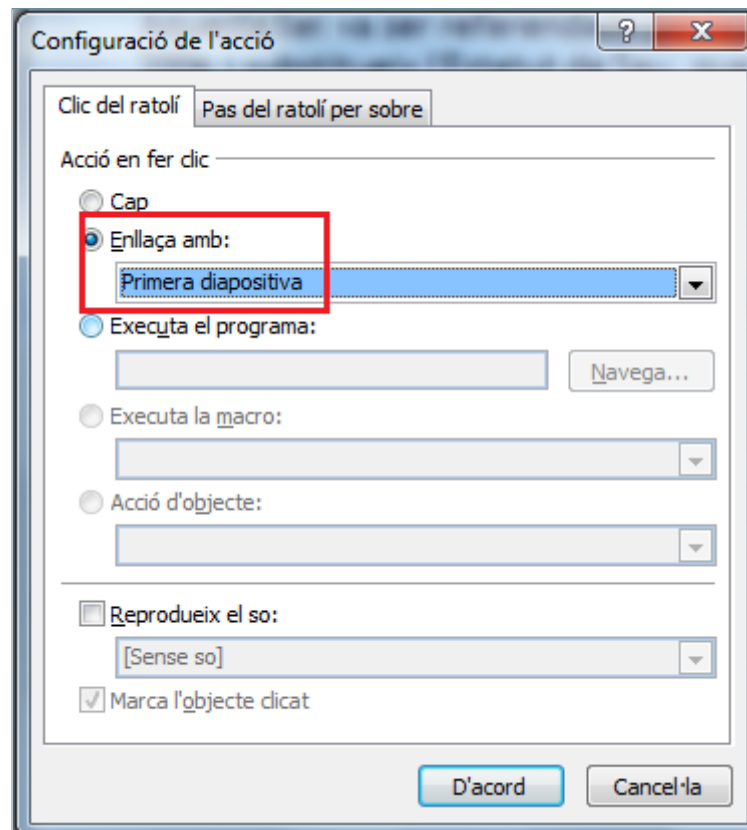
Configuració de l'acció

?

X

Clic del ratolí

Pas del ratolí per sobre

Acció en fer clic

Cap

Enllaça amb:

Primera diapositiva

Executa el programa:

Navega...

Executa la macro:

Acció d'objecte:

Reprodueix el so:

[Sense so]

Marca l'objecte clicat

D'acord

Cancel·la